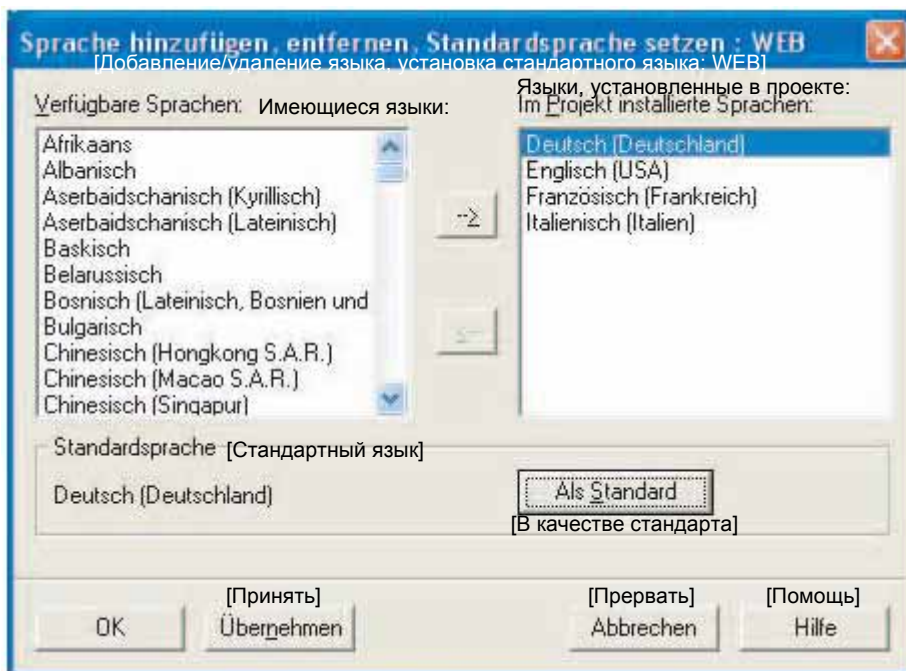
Sprache hinzufügen, entfernen, Standardsprache setzen : WEB
[Добавление/удаление языка, установка стандартного языка: WEB]

Verfügbare Sprachen: Имеющиеся языки:

Afrikaans
Albanisch
Aserbaidschanisch (Kyrillisch)
Aserbaidschanisch (Lateinisch)
Baskisch
Belarussisch
Bosnisch (Lateinisch, Bosnien und
Bulgarisch
Chinesisch (Hongkong S.A.R.)
Chinesisch (Macao S.A.R.)
Chinesisch (Singapur)

-->

<--

Языки, установленные в проекте:
Im Projekt installierte Sprachen:

Deutsch (Deutschland)
Englisch (USA)
Französisch (Frankreich)
Italienisch (Italien)

Standardsprache [Стандартный язык]

Deutsch (Deutschland)

Als Standard
[В качестве стандарта]

[Принять] [Прервать] [Помощь]

OK Übernehmen Abbrechen Hilfe